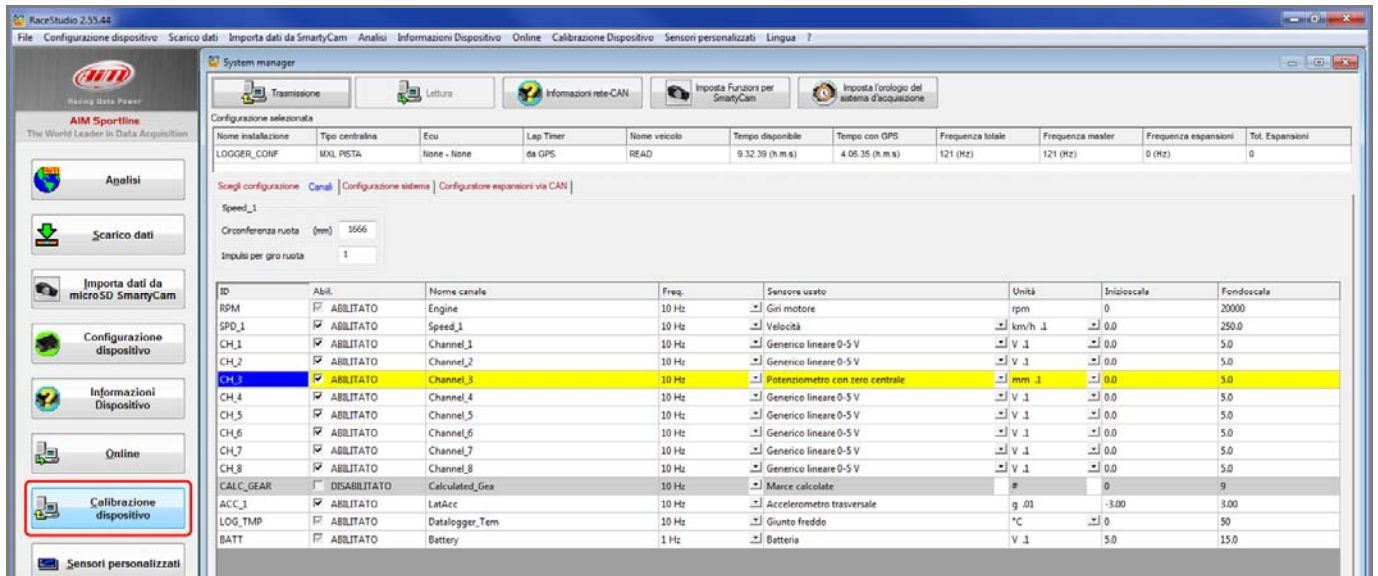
RaceStudio 2.55.44

File Configurazione dispositivo Scarico dati Importa dati da SmartyCam Analisi Informazioni Dispositivo Online Calibrazione Dispositivo Sensori personalizzati Lingua ?

AIM Racing Data Power

AIM Sportline
The World Leader in Data Acquisition

Analisi

Scarico dati

Importa dati da microSD SmartyCam

Configurazione dispositivo

Informazioni Dispositivo

Online

Calibrazione dispositivo

Sensori personalizzati

System manager

Trasmissione | Lettura | Informazioni rete-CAN | Imposta Funzioni per SmartyCam | Imposta l'orologio del sistema d'acquisizione

Configurazione selezionata

| Nome installazione | Tipo centralina | Ecu | Lap Timer | Nome veicolo | Tempo disponibile | Tempo con GPS | Frequenza totale | Frequenza master | Frequenza espansioni | Tot. Espansioni |
|---|---|---|---|---|---|---|---|---|---|---|
| LOGGER_CONF | MXL PISTA | None - None | da GPS | READ | 9.32.39 (h.m.s) | 4.06.35 (h.m.s) | 121 (Hz) | 121 (Hz) | 0 (Hz) | 0 |

Scegli configurazione | Canali | Configurazione sistema | Configuratore espansioni via CAN

Speed_1
Circonferenza ruota (mm) 1666
Impulsi per giro ruota 1

| ID | Abil. | Nome canale | Freq. | Sensore usato | Unità | Inizioscala | Fondoscala |
|---|---|---|---|---|---|---|---|
| RPM | ABILITATO | Engine | 10 Hz | Giri motore | rpm | 0 | 20000 |
| SPD_1 | ABILITATO | Speed_1 | 10 Hz | Velocità | km/h .1 | 0.0 | 250.0 |
| CH_1 | ABILITATO | Channel_1 | 10 Hz | Generico lineare 0-5 V | V .1 | 0.0 | 5.0 |
| CH_2 | ABILITATO | Channel_2 | 10 Hz | Generico lineare 0-5 V | V .1 | 0.0 | 5.0 |
| CH_3 | ABILITATO | Channel_3 | 10 Hz | Potenziometro con zero centrale | mm .1 | 0.0 | 5.0 |
| CH_4 | ABILITATO | Channel_4 | 10 Hz | Generico lineare 0-5 V | V .1 | 0.0 | 5.0 |
| CH_5 | ABILITATO | Channel_5 | 10 Hz | Generico lineare 0-5 V | V .1 | 0.0 | 5.0 |
| CH_6 | ABILITATO | Channel_6 | 10 Hz | Generico lineare 0-5 V | V .1 | 0.0 | 5.0 |
| CH_7 | ABILITATO | Channel_7 | 10 Hz | Generico lineare 0-5 V | V .1 | 0.0 | 5.0 |
| CH_8 | ABILITATO | Channel_8 | 10 Hz | Generico lineare 0-5 V | V .1 | 0.0 | 5.0 |
| CALC_GEAR | DISABILITATO | Calculated_Gea | | Marce calcolate | # | 0 | 9 |
| ACC_1 | ABILITATO | LatAcc | 10 Hz | Accelerometro trasversale | g .01 | -3.00 | 3.00 |
| LOG_TMP | ABILITATO | Datalogger_Tem | 10 Hz | Giunto freddo | °C | 0 | 50 |
| BATT | ABILITATO | Battery | 1 Hz | Batteria | V .1 | 5.0 | 15.0 |